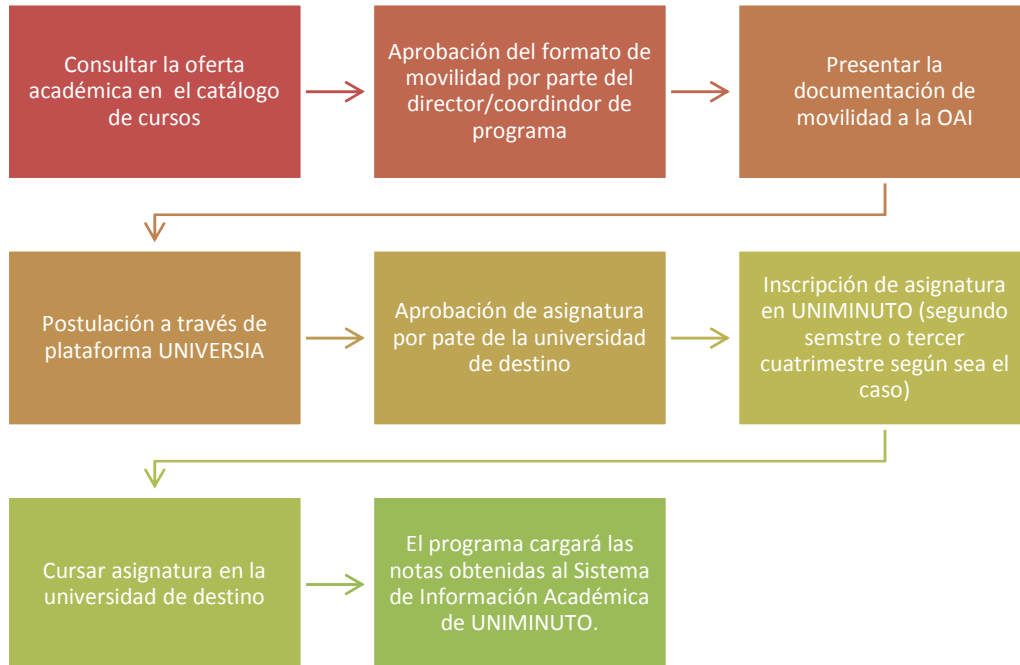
Consultar la oferta académica en el catálogo de cursos

Aprobación del formato de movilidad por parte del director/coordindor de programa

Presentar la documentación de movilidad a la OAI

Postulación a través de plataforma UNIVERSIA

Aprobación de asignatura por pate de la universidad de destino

Inscripción de asignatura en UNIMINUTO (segundo semstre o tercer cuatrimestre según sea el caso)

Cursar asignatura en la universidad de destino

El programa cargará las notas obtenidas al Sistema de Información Académica de UNIMINUTO.